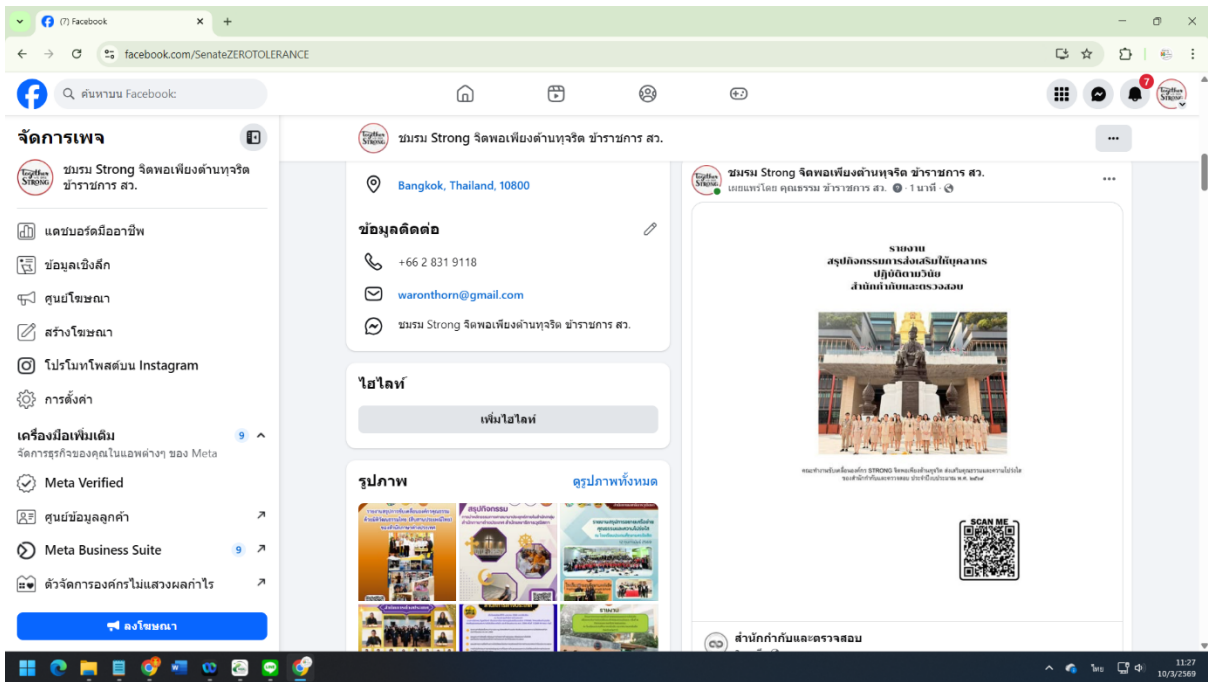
(7) Facebook
facebook.com/SenateZEROTOLERANCE

ค้นหาบน Facebook

7

จัดการเพจ

ชมรม Strong จิตพอเพียงต้านทุจริต ข้าราชการ สว.

แดชบอร์ดมืออาชีพ
ข้อมูลเชิงลึก
ศูนย์โฆษณา
สร้างโฆษณา
โปรโมทโพสต์บน Instagram
การตั้งค่า

เครื่องมือเพิ่มเติม 9
จัดการธุรกิจของคุณในแอพต่างๆ ของ Meta

Meta Verified
ศูนย์ข้อมูลลูกค้า
Meta Business Suite 9
ตัวจัดการองค์กรไม่แสวงผลกำไร

ลงโฆษณา

ชมรม Strong จิตพอเพียงต้านทุจริต ข้าราชการ สว.

Bangkok, Thailand, 10800

ข้อมูลติดต่อ

+66 2 831 9118

waronthorn@gmail.com

ชมรม Strong จิตพอเพียงต้านทุจริต ข้าราชการ สว.

ไฮไลท์

เพิ่มไฮไลท์

รูปภาพ
ดูรูปภาพทั้งหมด

ชมรม Strong จิตพอเพียงต้านทุจริต ข้าราชการ สว.
เผยแพร่โดย คุณธรรม ข้าราชการ สว. · 1 นาที

รายงาน
สรุปกิจกรรมการส่งเสริมให้บุคลากร
ปฏิบัติตามวินัย
สำนักกำกับและตรวจสอบ

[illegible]

SCAN ME

สำนักกำกับและตรวจสอบ

ไทย
11:27
10/3/2569